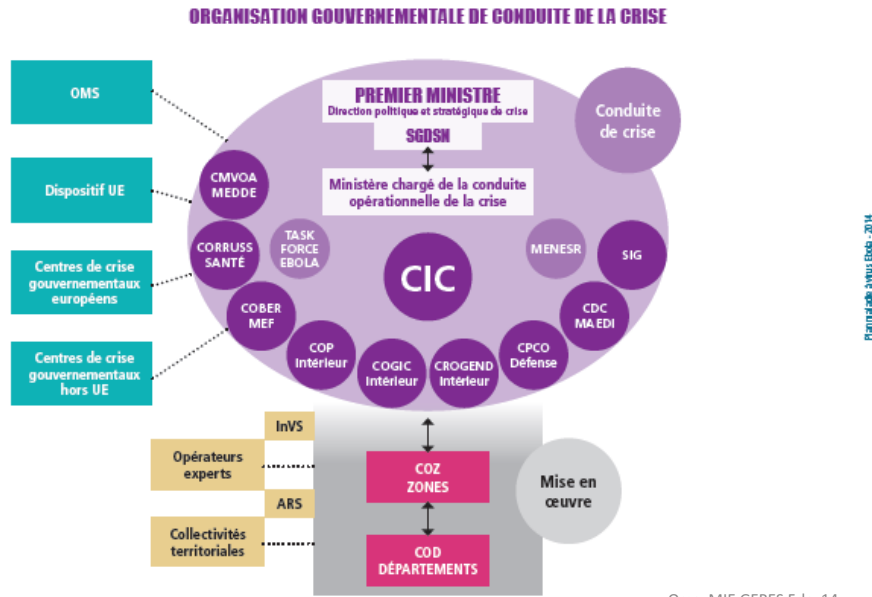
ORGANISATION GOUVERNEMENTALE DE CONDUITE DE LA CRISE

OMS

Dispositif UE

Centres de crise gouvernementaux européens

Centres de crise gouvernementaux hors UE

PREMIER MINISTRE
Direction politique et stratégique de crise

SGDSN

Ministère chargé de la conduite opérationnelle de la crise

Conduite de crise

CMVOA MEDDE

CORRUSS SANTÉ

TASK FORCE EBOLA

CIC

MENESR

SIG

COBER MEF

CDC MAEDI

COP Intérieur

COGIC Intérieur

CROGEND Intérieur

CPCO Défense

InVS

Opérateurs experts

ARS

Collectivités territoriales

COZ ZONES

COD DÉPARTEMENTS

Mise en œuvre

Planification Virus Ebola - 2014

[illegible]